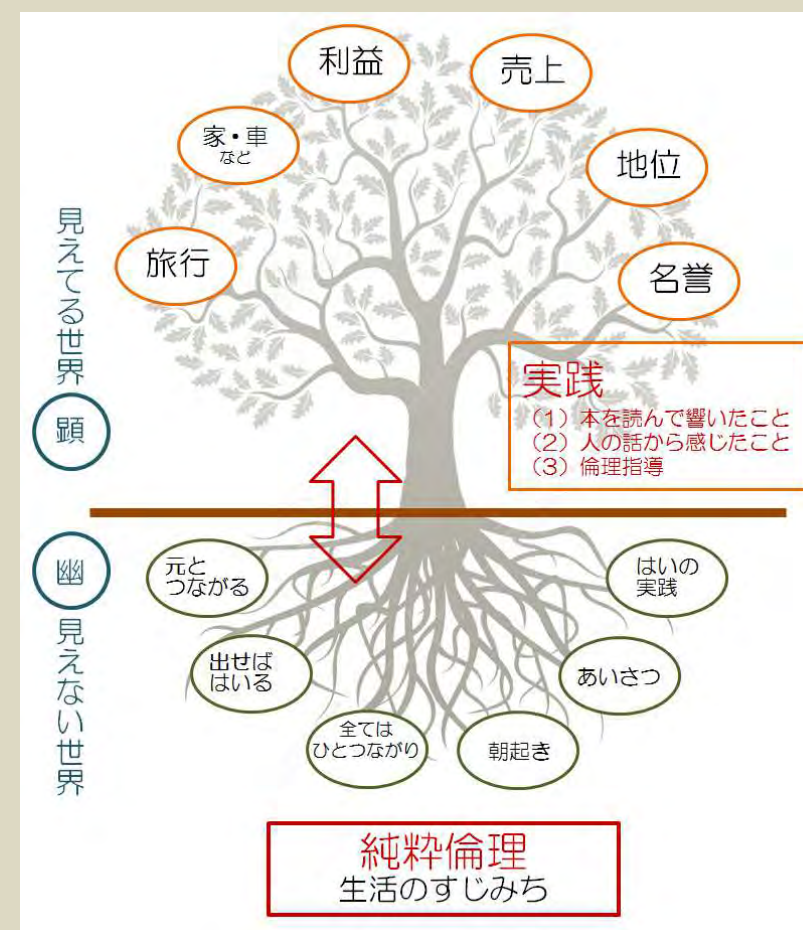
見えてる世界
顕

利益
売上
家・車
など
地位
旅行
名誉

実践
（1）本を読んで響いたこと
（2）人の話から感じたこと
（3）倫理指導

幽
見えない世界

元と
つながる
はいの
実践
出せば
はいる
あいさつ
全ては
ひとつながり
朝起き

純粋倫理
生活のすじみち